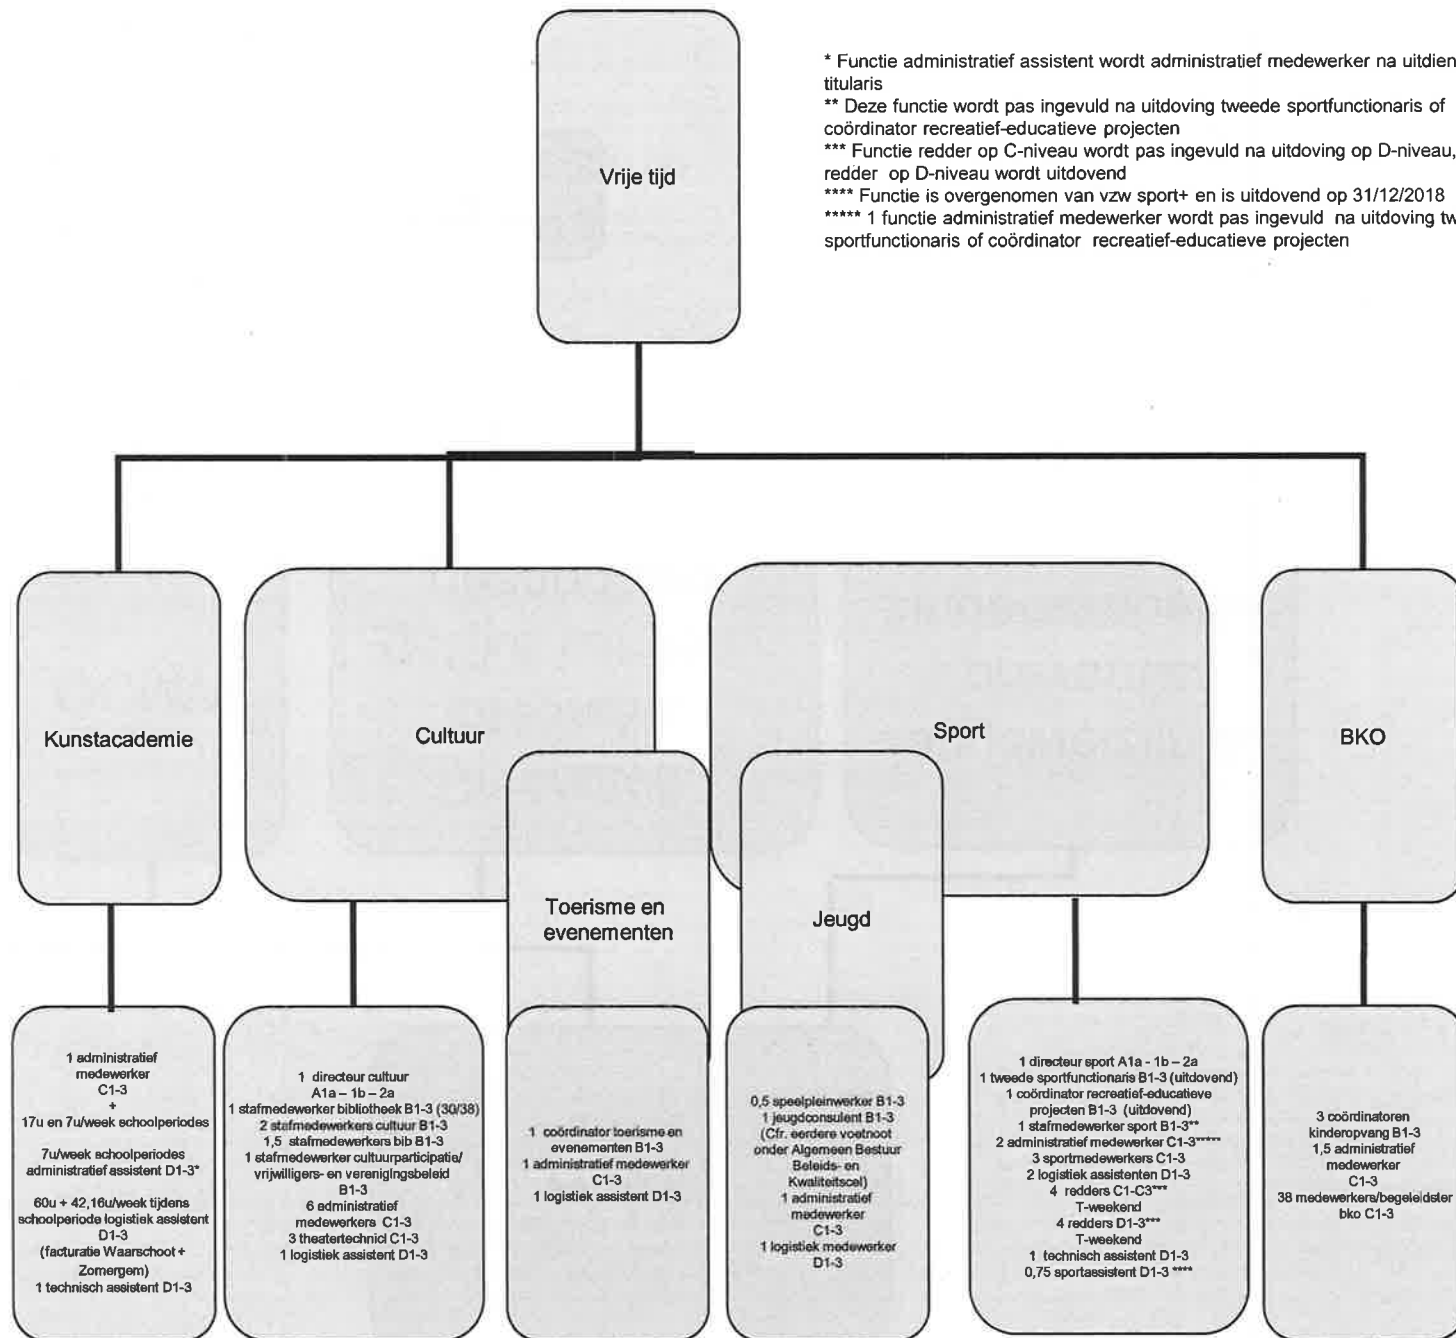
Vrije tijd

* Functie administratief assistent wordt administratief medewerker na uitdien titularis
** Deze functie wordt pas ingevuld na uitdoving tweede sportfunctionaris of coördinator recreatief-educatieve projecten
*** Functie redder op C-niveau wordt pas ingevuld na uitdoving op D-niveau, redder op D-niveau wordt uitdovend
**** Functie is overgenomen van vzw sport+ en is uitdovend op 31/12/2018
***** 1 functie administratief medewerker wordt pas ingevuld na uitdoving tw sportfunctionaris of coördinator recreatief-educatieve projecten

Kunstacademie

Cultuur

Toerisme en evenementen

Sport

Jeugd

BKO

1 administratief medewerker C1-3 + 17u en 7u/week schoolperiodes

7u/week schoolperiodes administratief assistent D1-3*

60u + 42,16u/week tijdens schoolperiode logistiek assistent D1-3 (facturatie Waarschoot + Zomergem)
1 technisch assistent D1-3

1 directeur cultuur A1a – 1b – 2a
1 stafmedewerker bibliotheek B1-3 (30/38)
2 stafmedewerkers cultuur B1-3
1,5 stafmedewerkers bib B1-3
1 stafmedewerker cultuurparticipatie/ vrijwilligers- en verenigingsbeleid B1-3
6 administratief medewerkers C1-3
3 theatertechnici C1-3
1 logistiek assistent D1-3

1 coördinator toerisme en evenementen B1-3
1 administratief medewerker C1-3
1 logistiek assistent D1-3

0,5 speelpleinwerker B1-3
1 jeugdconsulent B1-3 (Cfr. eerdere voetnoot onder Algemeen Bestuur Beleids- en Kwaliteitscel)
1 administratief medewerker C1-3
1 logistiek medewerker D1-3

1 directeur sport A1a - 1b – 2a
1 tweede sportfunctionaris B1-3 (uitdovend)
1 coördinator recreatief-educatieve projecten B1-3 (uitdovend)
1 stafmedewerker sport B1-3**
2 administratief medewerker C1-3*****
3 sportmedewerkers C1-3
2 logistiek assistenten D1-3
4 redders C1-C3***
T-weekend
4 redders D1-3***
T-weekend
1 technisch assistent D1-3
0,75 sportassistent D1-3 ****

3 coördinatoren kinderopvang B1-3
1,5 administratief medewerker C1-3
38 medewerkers/begeleidster bko C1-3